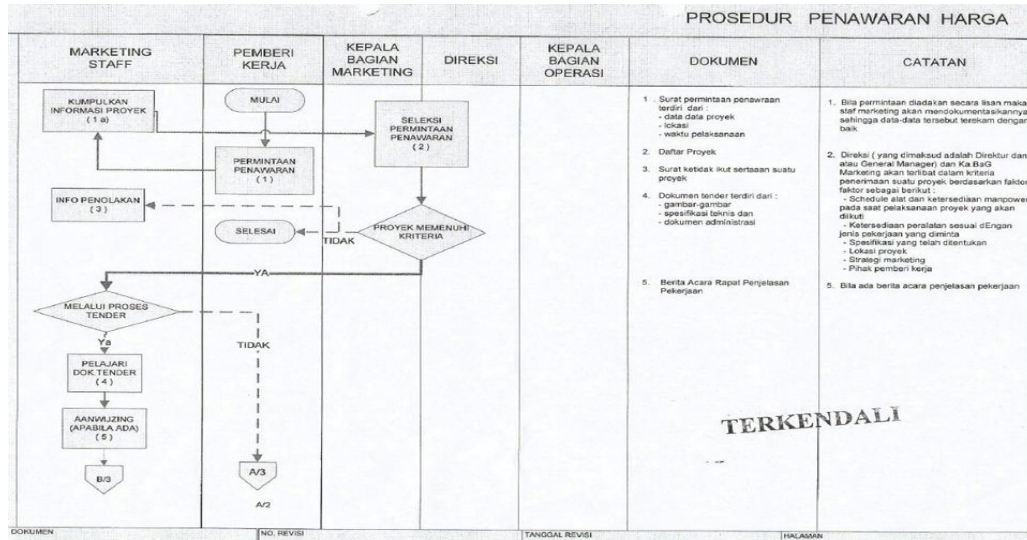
PROSEDUR PENAWARAN HARGA

| MARKETING STAFF | PEMBERI KERJA | KEPALA BAGIAN MARKETING | DIREKSI | KEPALA BAGIAN OPERASI | DOKUMEN | CATATAN |
|---|---|---|---|---|---|---|

KUMPULKAN INFORMASI PROYEK (1 a)

MULAI

PERMINTAAN PENAWARAN (1)

SELEKSI PERMINTAAN PENAWARAN (2)

INFO PENOLAKAN (3)

SELESAI

TIDAK

PROYEK MEMENUHI KRITERIA

YA

MELALUI PROSES TENDER

Ya

TIDAK

PELAJARI DOK TENDER (4)

AANWIJZING (APABILA ADA) (5)

B/3

A/3

A/2

1. Surat permintaan penawraan terdiri dari :
- data data proyek
- lokasi
- waktu pelaksanaan

2. Daftar Proyek

3. Surat ketidak ikut sertaaan suatu proyek

4. Dokumen tender terdiri dari :
- gambar-gambar
- spesifikasi teknis dan
- dokumen administrasi

5. Berita Acara Rapat Penjelasan Pekerjaan

1. Bila permintaan diadakan secara lisan maka staf marketing akan mendokumentasikannya sehingga data-data tersebut terekam dengan baik

2. Direksi ( yang dimaksud adalah Direktur dan atau General Manager) dan Ka BaG Marketing akan terlibat dalam kriteria penerimaan suatu proyek berdasarkan faktor faktor sebagai berikut :
- Schedule alat dan ketersediaan manpower pada saat pelaksanaan proyek yang akan diikuti
- Ketersediaan peralatan sesuai dEngan jenis pekerjaan yang diminta
- Spesifikasi yang telah ditentukan
- Lokasi proyek
- Strategi marketing
- Pihak pemberi kerja

5. Bila ada berita acara penjelasan pekerjaan

TERKENDALI

DOKUMEN | NO. REVISI | TANGGAL REVISI | HALAMAN